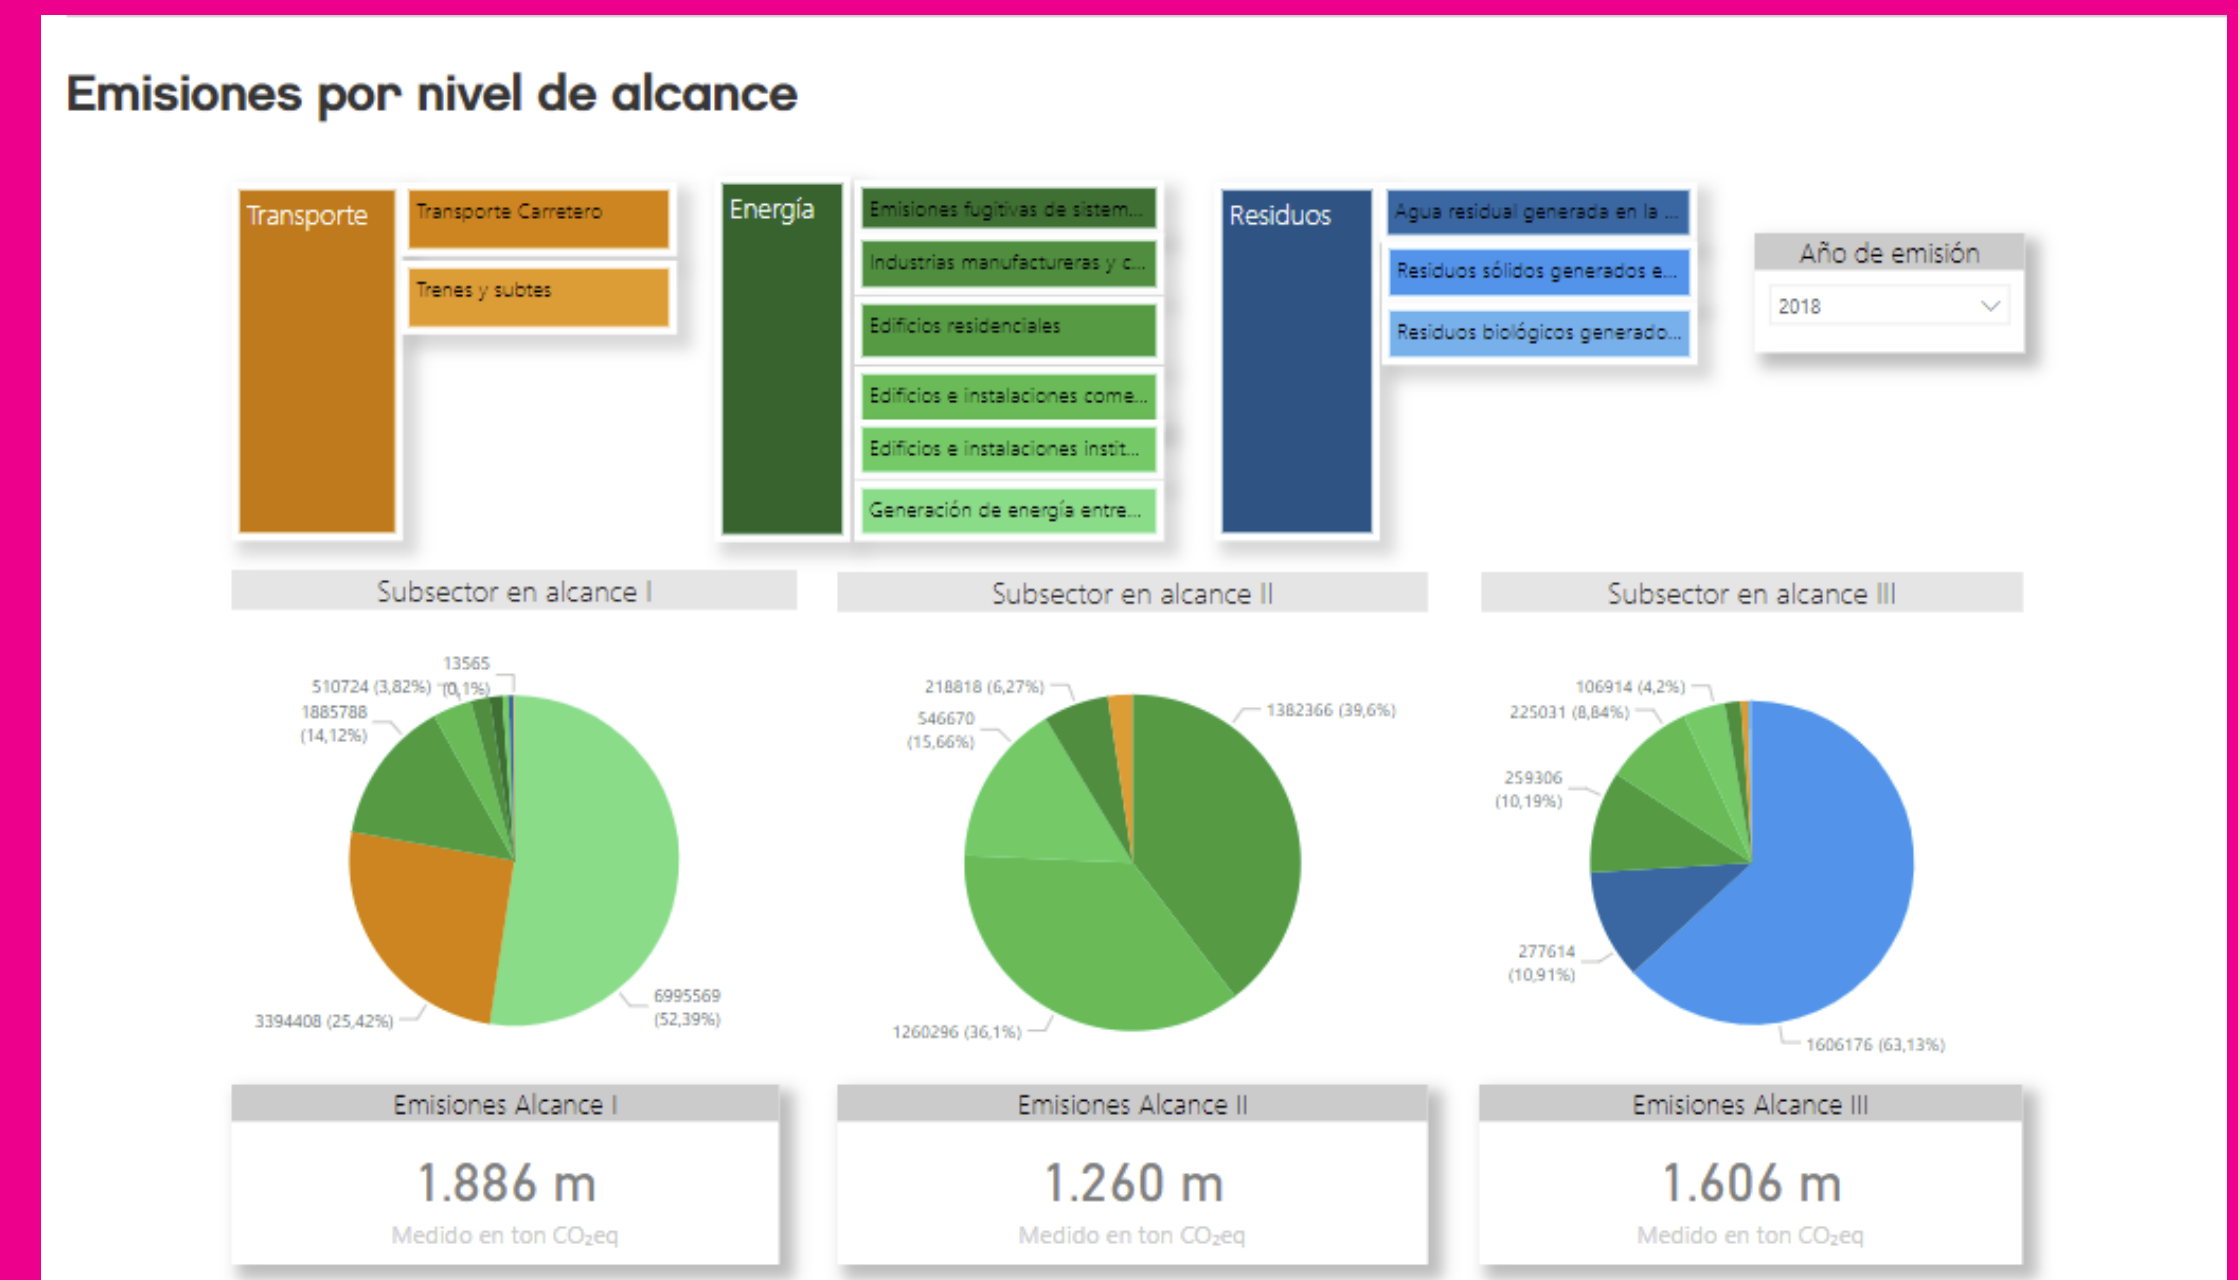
Emisiones por nivel de alcance

Transporte

Transporte Carretero

Trenes y subtes

Energía

Emisiones fugitivas de sistem...

Industrias manufactureras y c...

Edificios residenciales

Edificios e instalaciones come...

Edificios e instalaciones instit...

Generación de energía entre...

Residuos

Agua residual generada en la ...

Residuos sólidos generados e...

Residuos biológicos generado...

Año de emisión

2018

Subsector en alcance I

13565

510724 (3,82%)

(0,1%)

1885788 (14,12%)

6995569 (52,39%)

3394408 (25,42%)

Subsector en alcance II

218818 (6,27%)

546670 (15,66%)

1382366 (39,6%)

1260296 (36,1%)

Subsector en alcance III

106914 (4,2%)

225031 (8,84%)

259306 (10,19%)

277614 (10,91%)

1606176 (63,13%)

Emisiones Alcance I

1.886 m

Medido en ton $CO_2$eq

Emisiones Alcance II

1.260 m

Medido en ton $CO_2$eq

Emisiones Alcance III

1.606 m

Medido en ton $CO_2$eq